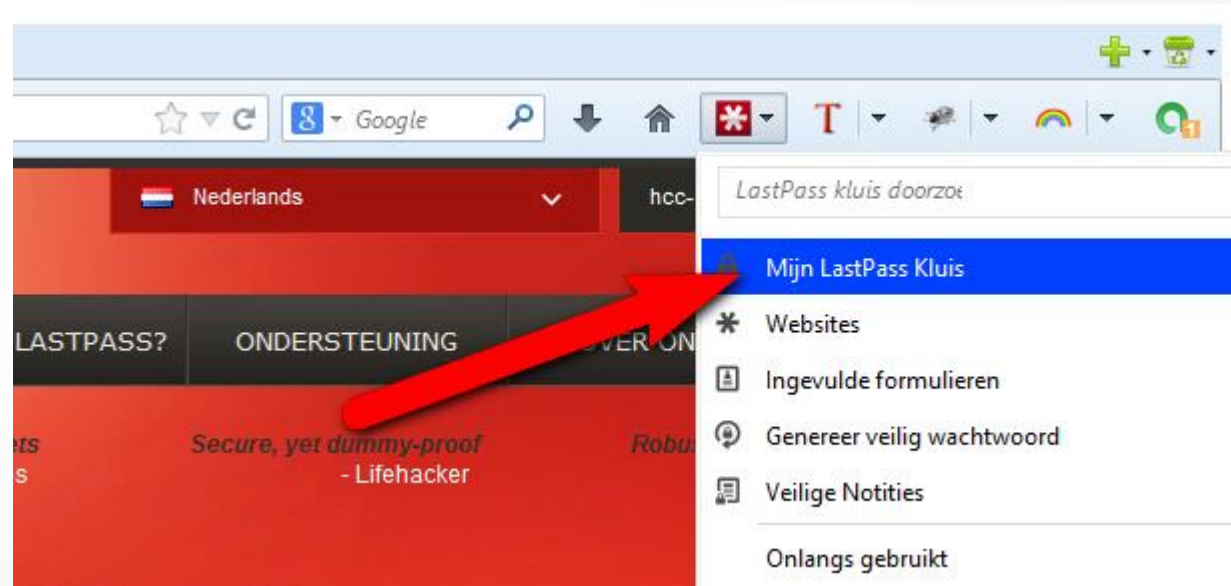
Google

Nederlands

hcc-

LastPass kluis doorzoe

Mijn LastPass Kluis

Websites

Ingevulde formulieren

Genereer veilig wachtwoord

Veilige Notities

Onlangs gebruikt

LASTPASS?

ONDERSTEUNING

OVER ON

ets

s

Secure, yet dummy-proof

- Lifehacker

Robu